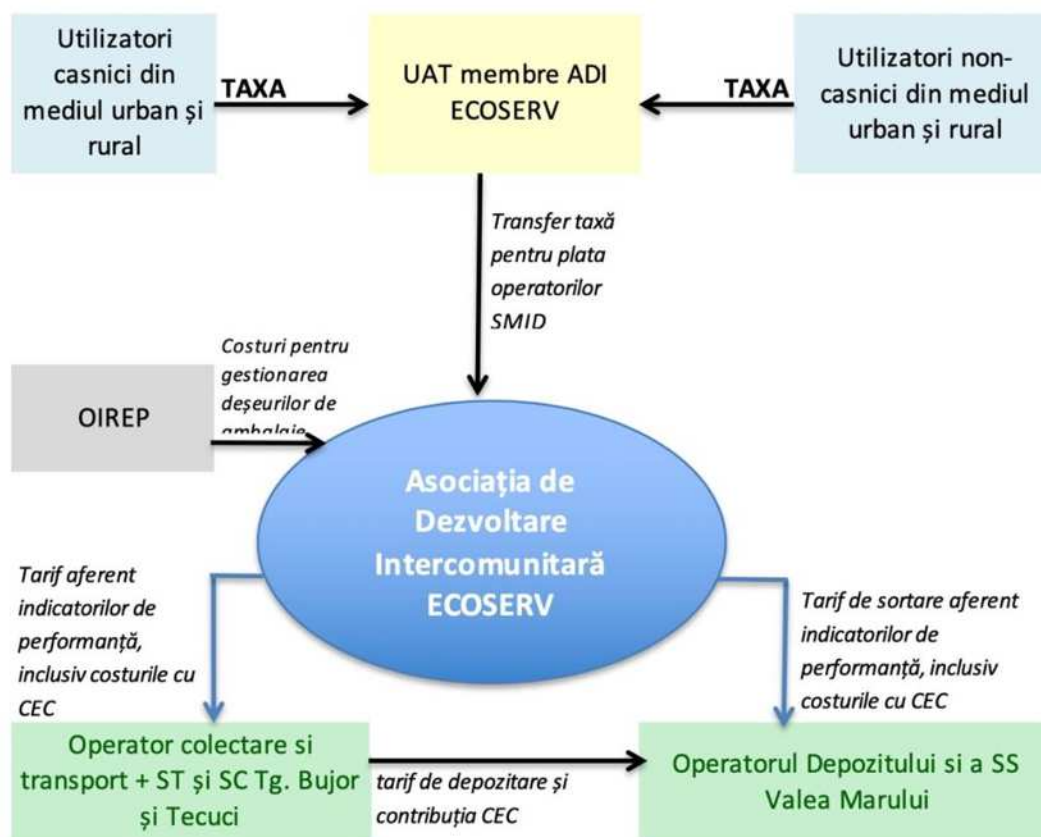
Utilizatori casnici din mediul urban și rural

TAXA

UAT membre ADI ECOSERV

TAXA

Utilizatori non-casnici din mediul urban și rural

Transfer taxă pentru plata operatorilor SMID

Costuri pentru gestionarea deșeurilor de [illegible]

OIREP

Asociația de Dezvoltare Intercomunitară ECOSERV

Tarif aferent indicatorilor de performanță, inclusiv costurile cu CEC

Tarif de sortare aferent indicatorilor de performanță, inclusiv costurile cu CEC

Operator colectare si transport + ST și SC Tg. Bujor și Tecuci

tarif de depozitare și contribuția CEC

Operatorul Depozitului si a SS Valea Marului